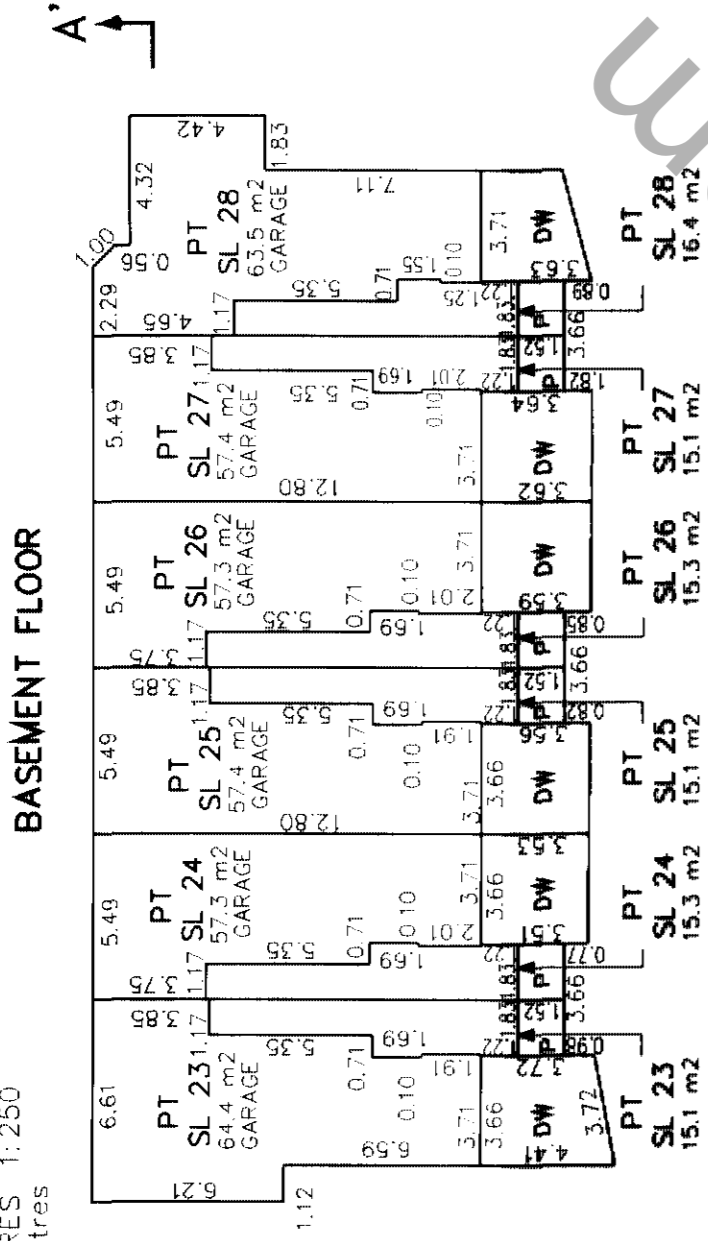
RES 1:250
tres

BASEMENT FLOOR

A'

PT
SL 23
64.4 m2
GARAGE

PT
SL 24
57.3 m2
GARAGE

PT
SL 25
57.4 m2
GARAGE

PT
SL 26
57.3 m2
GARAGE

PT
SL 27
57.4 m2
GARAGE

PT
SL 28
63.5 m2
GARAGE

PT
SL 23
15.1 m2

PT
SL 24
15.3 m2

PT
SL 25
15.1 m2

PT
SL 26
15.3 m2

PT
SL 27
15.1 m2

PT
SL 28
16.4 m2

DW
DW
DW
DW
DW
DW

P
P
P
P
P
P

6.61
5.49
5.49
5.49
5.49
2.29
4.32
1.00
0.56
1.83
4.42
7.11
1.12
6.21
6.59
12.80
12.80
3.85
3.75
3.85
3.75
3.85
4.65
5.35
5.35
5.35
5.35
5.35
5.35
1.17
1.17
1.17
1.17
1.17
1.17
1.17
1.17
1.17
0.71
0.71
0.71
0.71
0.71
0.71
0.10
0.10
0.10
0.10
0.10
0.10
1.69
1.69
1.69
1.69
1.69
1.55
1.91
1.91
2.01
2.01
2.01
3.71
3.71
3.71
3.71
3.71
3.71
3.71
3.66
3.66
3.66
3.66
3.66
3.66
3.66
3.72
4.41
3.72
3.51
3.53
3.56
3.59
3.62
3.64
3.63
1.22
1.22
1.22
1.22
1.22
1.22
1.52
1.52
1.52
1.83
1.83
1.83
1.83
1.83
1.83
0.98
0.77
0.82
0.85
1.82
0.89